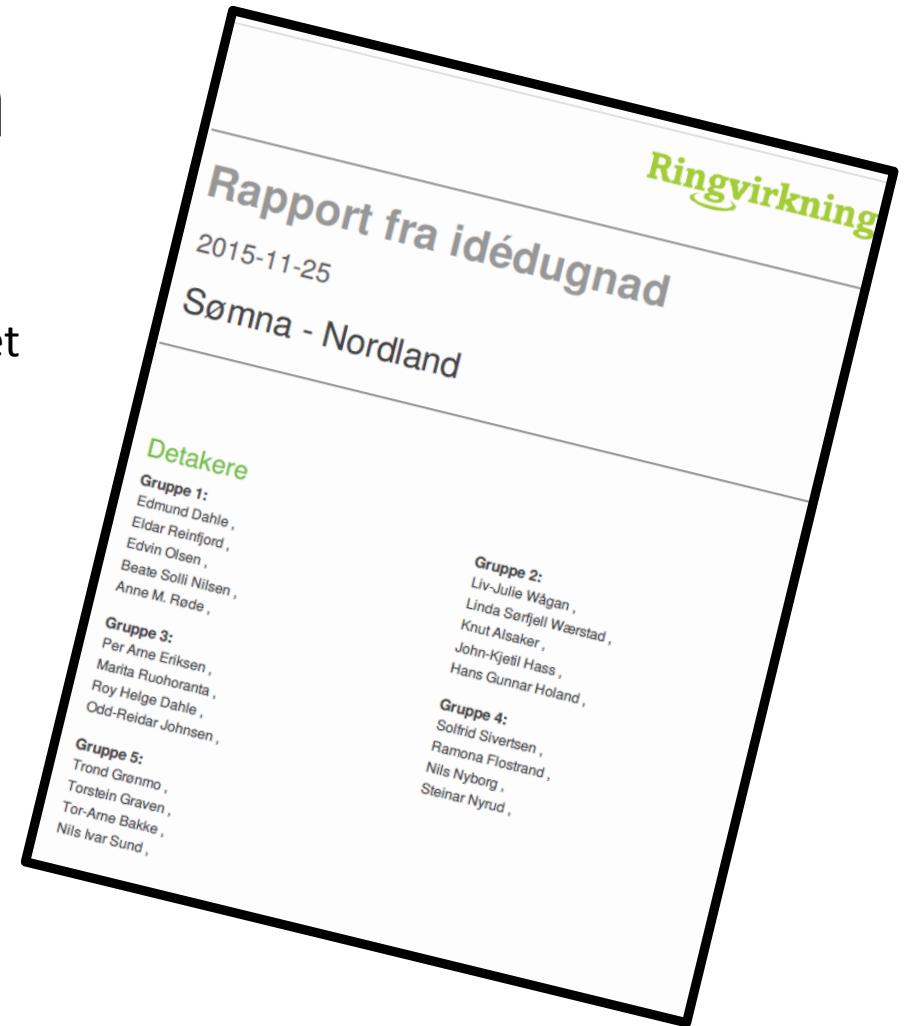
Ringvirkning

Rapport fra idédugnad

2015-11-25

Sømna - Nordland

Detakere

Gruppe 1:
Edmund Dahle ,
Eldar Reinfjord ,
Edvin Olsen ,
Beate Solli Nilsen ,
Anne M. Røde ,

Gruppe 3:
Per Arne Eriksen ,
Marita Ruohoranta ,
Roy Helge Dahle ,
Odd-Reidar Johnsen ,

Gruppe 5:
Trond Grønmo ,
Torstein Graven ,
Tor-Arne Bakke ,
Nils Ivar Sund ,

Gruppe 2:
Liv-Julie Wågan ,
Linda Sørfjell Wærstad ,
Knut Alsaker ,
John-Kjetil Hass ,
Hans Gunnar Holand ,

Gruppe 4:
Solfrid Sivertsen ,
Ramona Flostrand ,
Nils Nyborg ,
Steinar Nyrud ,